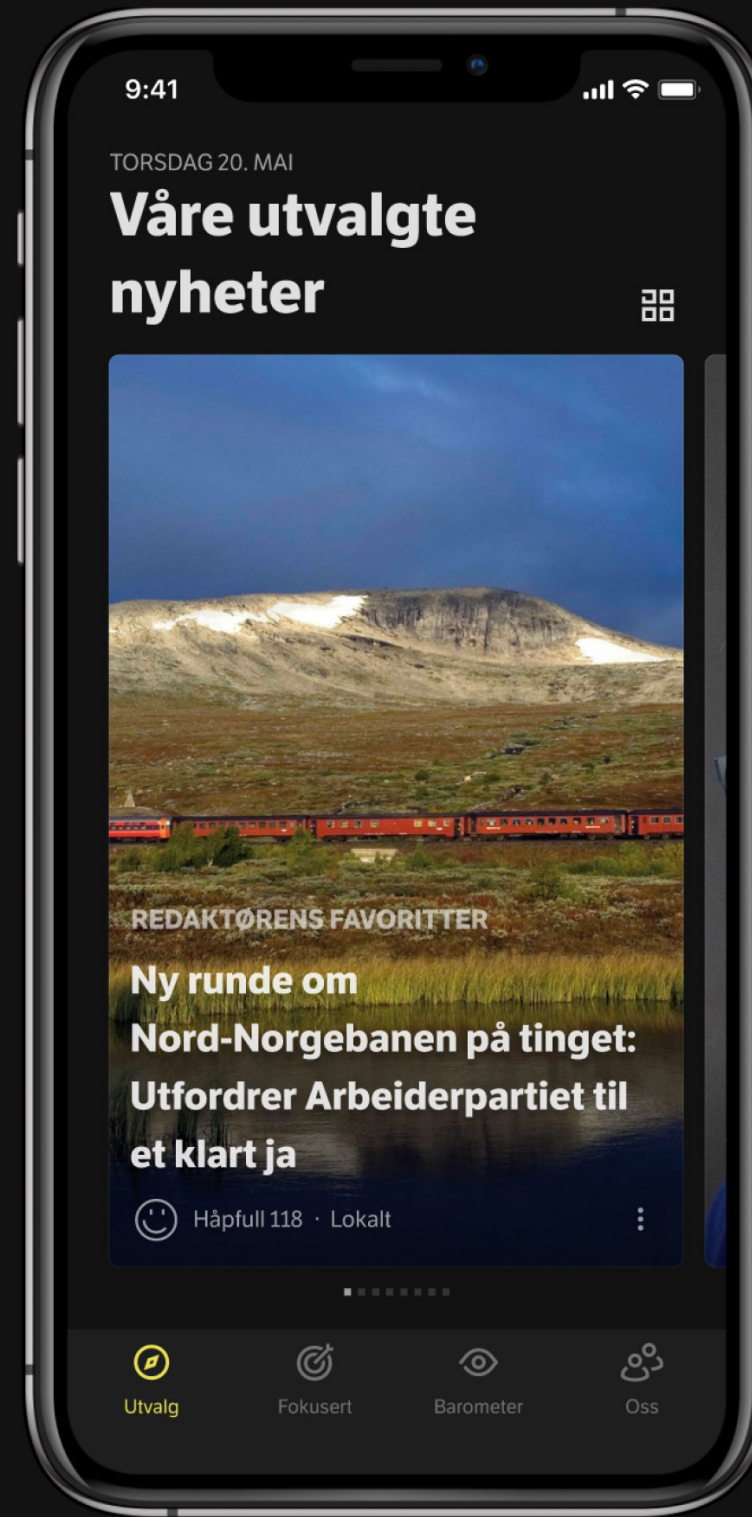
9:41

TORSDAG 20. MAI

Våre utvalgte nyheter

REDAKTØRENS FAVORITTER

Ny runde om Nord-Norgebanen på tinget: Utfordrer Arbeiderpartiet til et klart ja

Håpfull 118 · Lokalt

Utvalg
Fokusert
Barometer
Oss